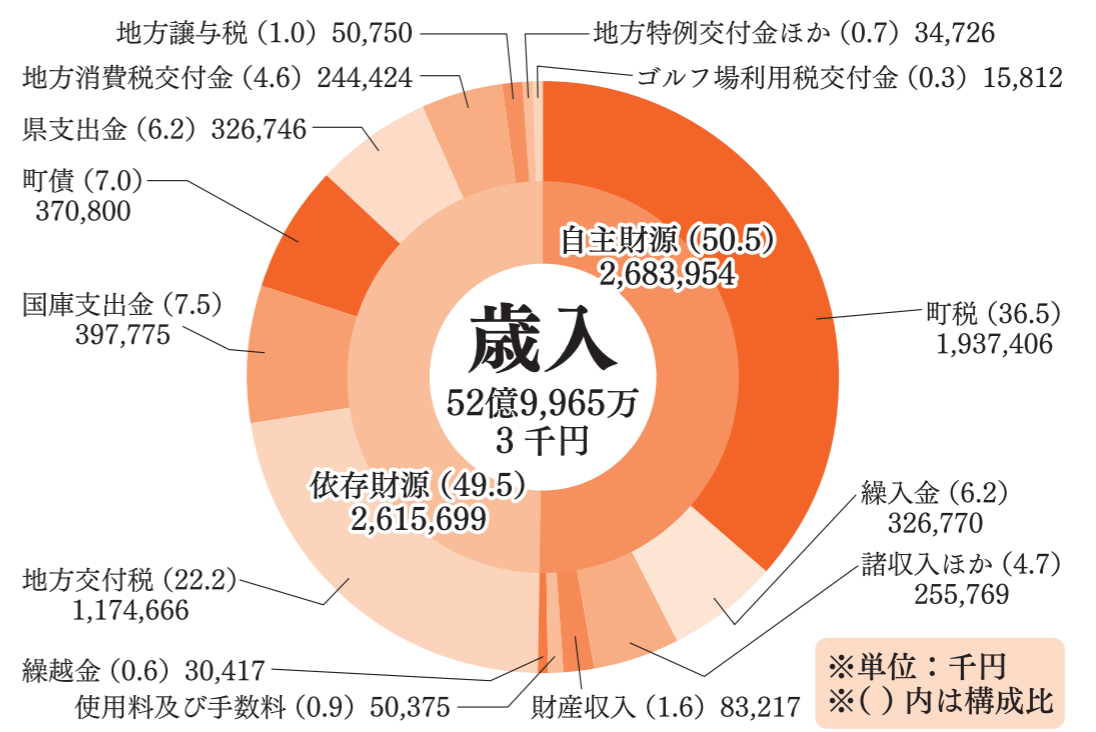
地方譲与税（1.0）50,750

地方特例交付金ほか（0.7）34,726

地方消費税交付金（4.6）244,424

ゴルフ場利用税交付金（0.3）15,812

県支出金（6.2）326,746

町債（7.0）
370,800

自主財源（50.5）
2,683,954

国庫支出金（7.5）
397,775

歳入
52億9,965万
3 千円

町税（36.5）
1,937,406

依存財源（49.5）
2,615,699

繰入金（6.2）
326,770

諸収入ほか（4.7）
255,769

地方交付税（22.2）
1,174,666

繰越金（0.6）30,417

使用料及び手数料（0.9）50,375

財産収入（1.6）83,217

※単位：千円
※( ) 内は構成比